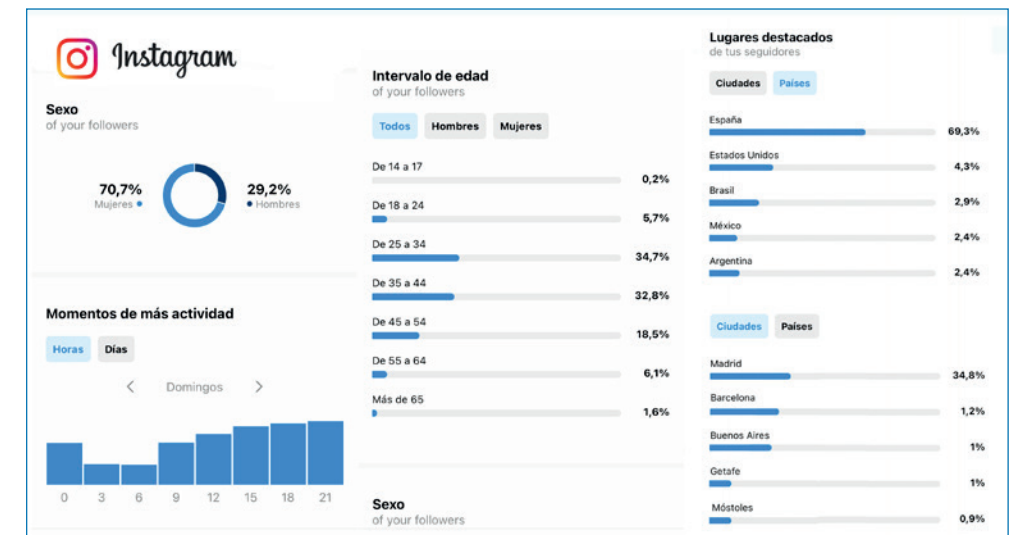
Instagram

Sexo
of your followers

70,7%
Mujeres

29,2%
Hombres

Momentos de más actividad

Horas Días

Domingos

0 3 6 9 12 15 18 21

Intervalo de edad
of your followers

Todos Hombres Mujeres

De 14 a 17 0,2%
De 18 a 24 5,7%
De 25 a 34 34,7%
De 35 a 44 32,8%
De 45 a 54 18,5%
De 55 a 64 6,1%
Más de 65 1,6%

Sexo
of your followers

Lugares destacados
de tus seguidores

Ciudades Países

España 69,3%
Estados Unidos 4,3%
Brasil 2,9%
México 2,4%
Argentina 2,4%

Ciudades Países

Madrid 34,8%
Barcelona 1,2%
Buenos Aires 1%
Getafe 1%
Móstoles 0,9%